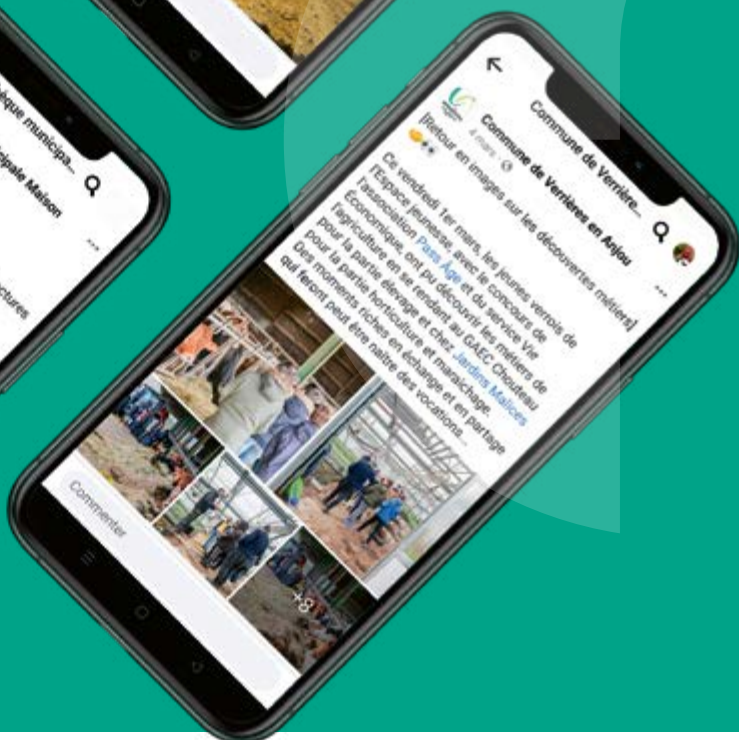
...que municipa...
...ipale Maison
...ctures

Commune de Verrière...
Commune de Verrières en Anjou
4 mars ·
[Retour en images sur les découvertes métiers]
Ce vendredi 1er mars, les jeunes verrois de l'Espace jeunesse avec le concours de l'association Pass Âge et du service Vie Économique, ont pu découvrir les métiers de l'agriculture en se rendant au GAEC Chouteau pour la partie élevage et chez Jardins Malices pour la partie horticulture et maraichage. Des moments riches en échange et en partage qui feront peut être naître des vocations...
+8
Commenter